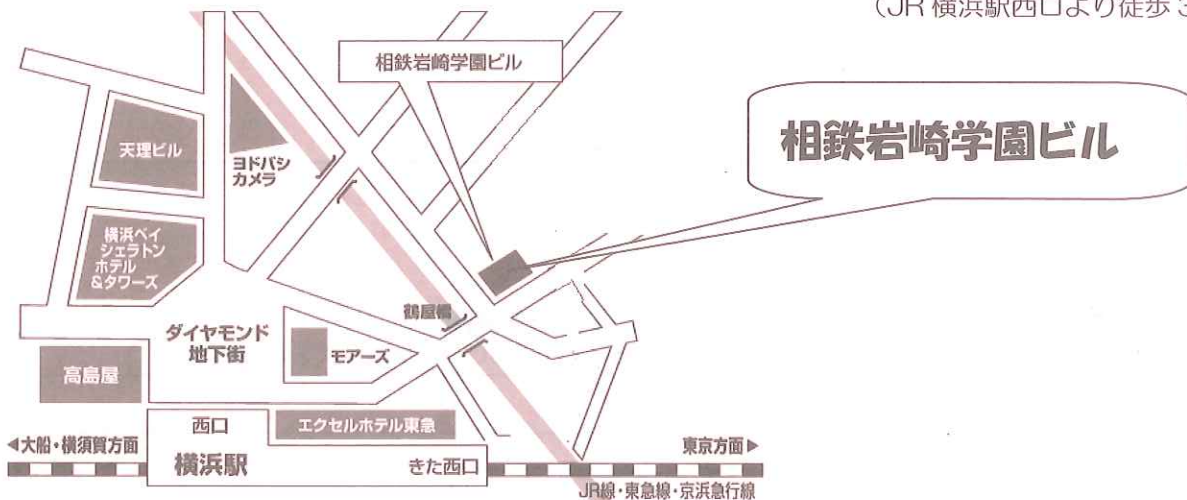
(JR 横浜駅西口より徒歩 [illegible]

相鉄岩崎学園ビル

相鉄岩崎学園ビル

天理ビル

ヨドバシカメラ

横浜ベイシェラトンホテル&タワーズ

鶴屋橋

ダイヤモンド地下街

モアーズ

高島屋

西口

エクセルホテル東急

◀大船・横須賀方面

横浜駅

きた西口

東京方面▶

JR線・東急線・京浜急行線